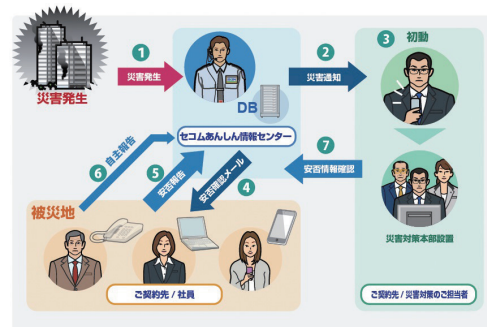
災害発生

1
災害発生

DB
セコムあんしん情報センター

2
災害通知

3
初動

7
安否情報確認

災害対策本部設置

ご契約先 / 災害対策のご担当者

6
自主報告

5
安否報告

4
安否確認メール

被災地

ご契約先 / 社員